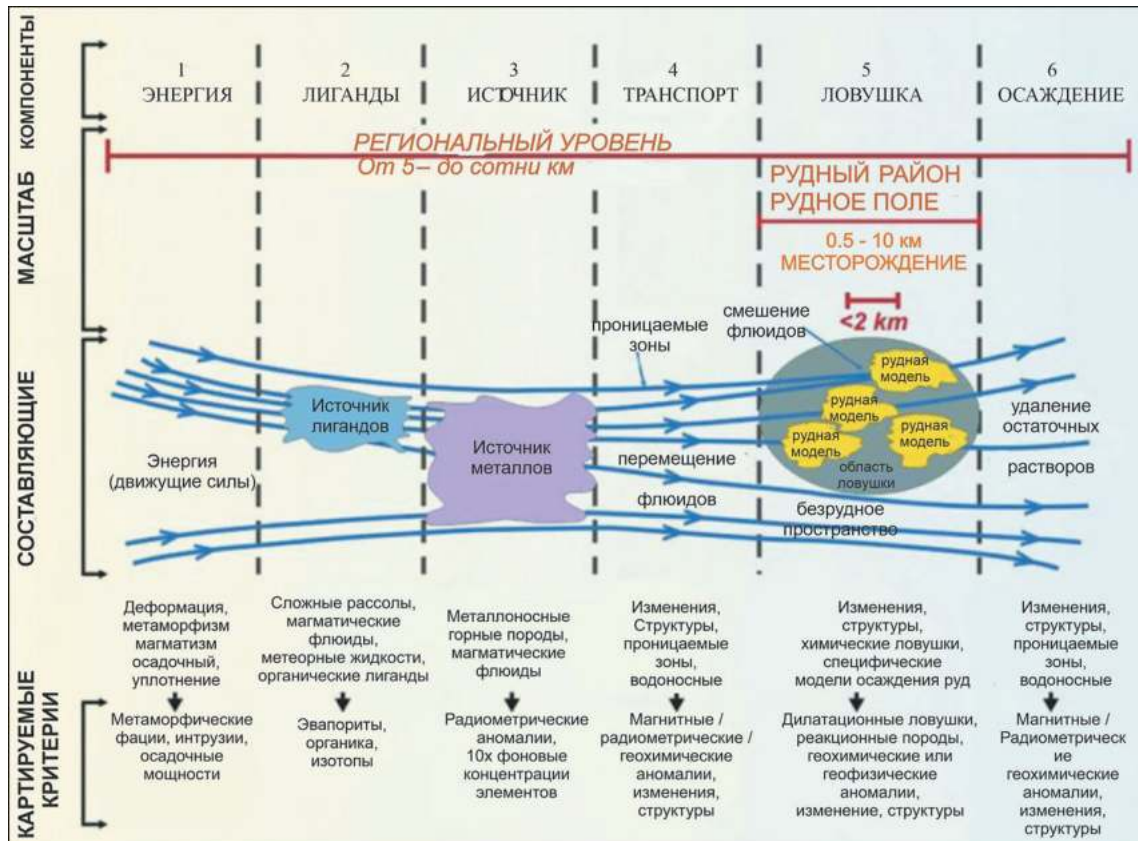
КОМПОНЕНТЫ

1 ЭНЕРГИЯ

2 ЛИГАНДЫ

3 ИСТОЧНИК

4 ТРАНСПОРТ

5 ЛОВУШКА

6 ОСАЖДЕНИЕ

МАСШТАБ

РЕГИОНАЛЬНЫЙ УРОВЕНЬ
От 5– до сотни км

РУДНЫЙ РАЙОН
РУДНОЕ ПОЛЕ

0.5 - 10 км
МЕСТОРОЖДЕНИЕ

<2 km

СОСТАВЛЯЮЩИЕ

смешение флюидов

проницаемые зоны

рудная модель

рудная модель

рудная модель

рудная модель

область ловушки

Источник лигандов

Источник металлов

Энергия (движущие силы)

перемещение

флюидов

безрудное пространство

удаление остаточных

растворов

КАРТИРУЕМЫЕ КРИТЕРИИ

Деформация, метаморфизм магматизм осадочный, уплотнение

Метаморфические фации, интрузии, осадочные мощности

Сложные рассолы, магматические флюиды, метеорные жидкости, органические лиганды

Эвапориты, органика, изотопы

Металлоносные горные породы, магматические флюиды

Радиометрические аномалии, 10х фоновые концентрации элементов

Изменения, Структуры, проницаемые зоны, водоносные

Магнитные / радиометрические / геохимические аномалии, изменения, структуры

Изменения, структуры, химические ловушки, специфические модели осаждения руд

Дилатационные ловушки, реакционные породы, геохимические или геофизические аномалии, изменение, структуры

Изменения, структуры, проницаемые зоны, водоносные

Магнитные / Радиометрические геохимические аномалии, изменения, структуры